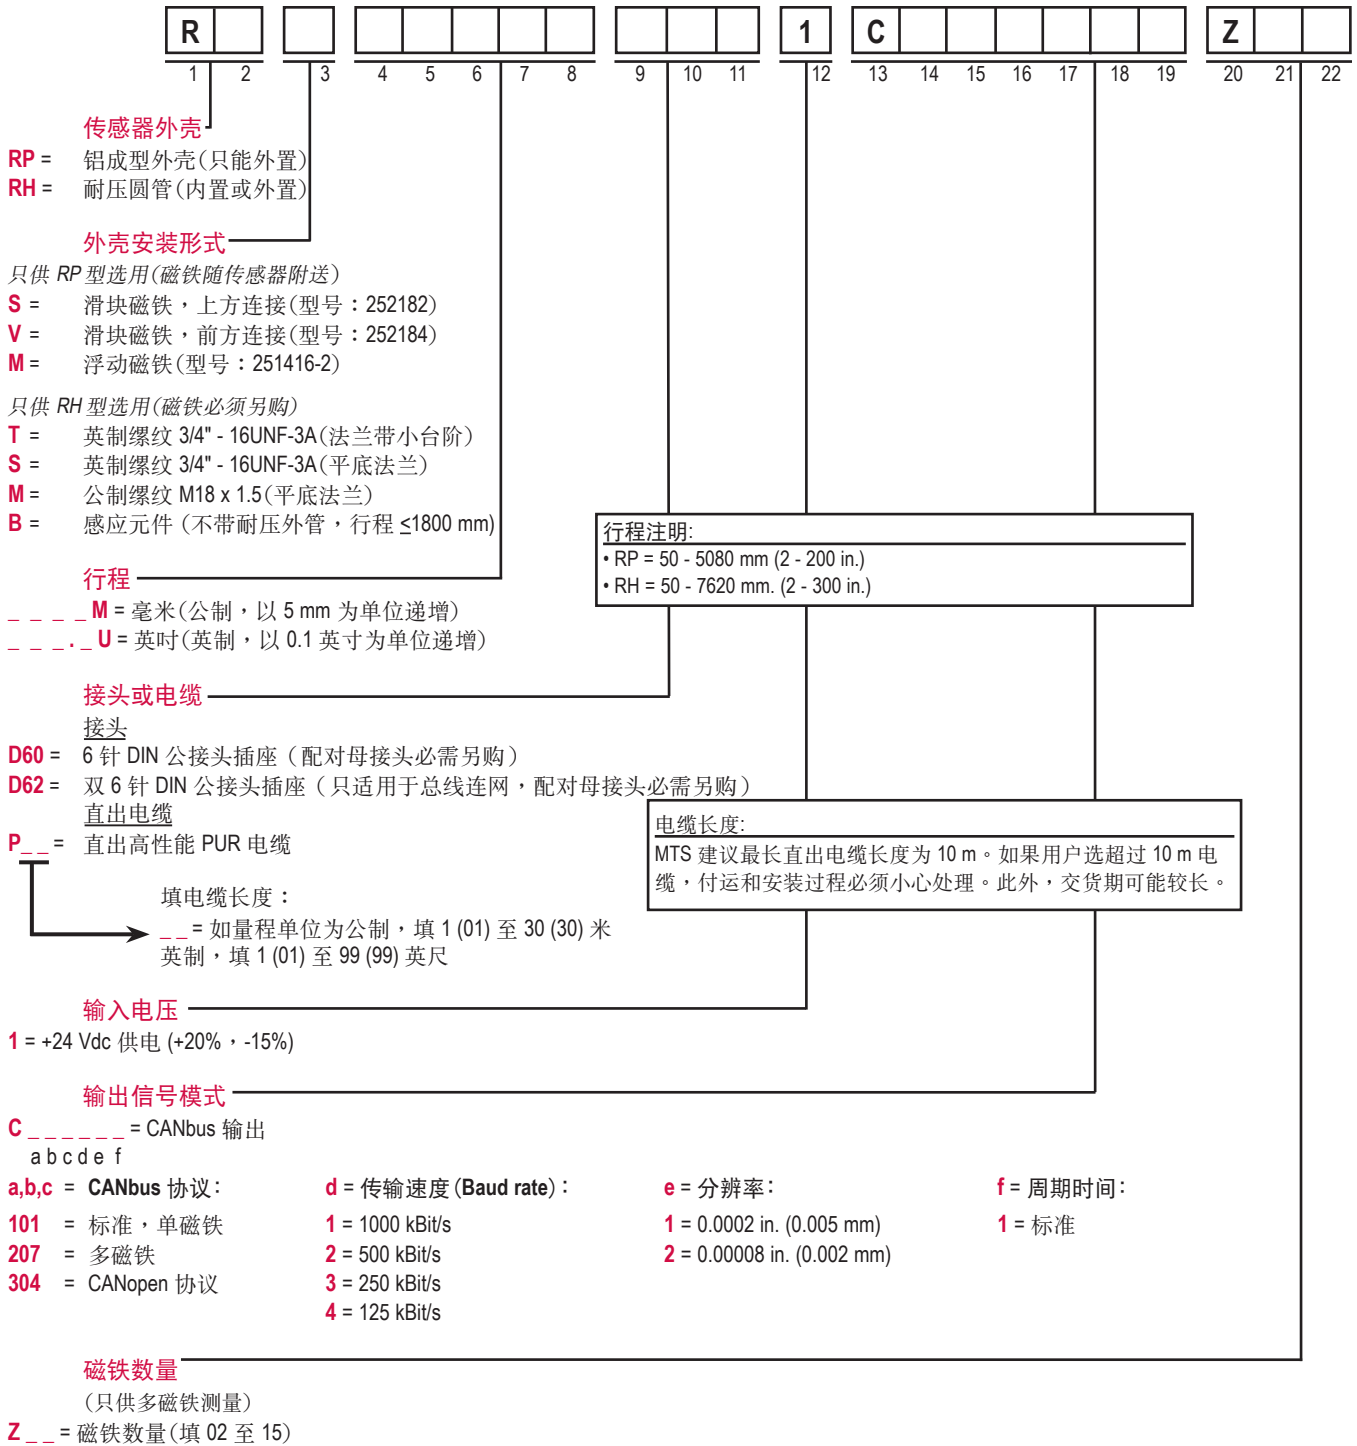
| R | | | | | | | | | | | 1 | C | | | | | | | Z | | |
|---|---|---|---|---|---|---|---|---|---|---|---|---|---|---|---|---|---|---|---|---|---|
| 1 | 2 | 3 | 4 | 5 | 6 | 7 | 8 | 9 | 10 | 11 | 12 | 13 | 14 | 15 | 16 | 17 | 18 | 19 | 20 | 21 | 22 |

传感器外壳
RP = 铝成型外壳(只能外置)
RH = 耐压圆管(内置或外置)

外壳安装形式
只供 RP 型选用(磁铁随传感器附送)
S = 滑块磁铁，上方连接(型号：252182)
V = 滑块磁铁，前方连接(型号：252184)
M = 浮动磁铁(型号：251416-2)

只供 RH 型选用(磁铁必须另购)
T = 英制螺纹 3/4" - 16UNF-3A(法兰带小台阶)
S = 英制螺纹 3/4" - 16UNF-3A(平底法兰)
M = 公制螺纹 M18 x 1.5(平底法兰)
B = 感应元件 (不带耐压外管，行程 ≤1800 mm)

行程注明:
• RP = 50 - 5080 mm (2 - 200 in.)
• RH = 50 - 7620 mm. (2 - 300 in.)

行程
_ _ _ _ M = 毫米(公制，以 5 mm 为单位递增)
_ _ _ . _ U = 英吋(英制，以 0.1 英寸为单位递增)

接头或电缆
接头
D60 = 6 针 DIN 公接头插座 (配对母接头必需另购)
D62 = 双 6 针 DIN 公接头插座 (只适用于总线连网，配对母接头必需另购)
直出电缆
P _ _ = 直出高性能 PUR 电缆

电缆长度:
MTS 建议最长直出电缆长度为 10 m。如果用户选超过 10 m 电缆，付运和安装过程必须小心处理。此外，交货期可能较长。

填电缆长度：
_ _ = 如量程单位为公制，填 1 (01) 至 30 (30) 米
英制，填 1 (01) 至 99 (99) 英尺

输入电压
1 = +24 Vdc 供电 (+20%，-15%)

输出信号模式
C _ _ _ _ _ _ = CANbus 输出
a b c d e f
a,b,c = CANbus 协议：
101 = 标准，单磁铁
207 = 多磁铁
304 = CANopen 协议

d = 传输速度(Baud rate)：
1 = 1000 kBit/s
2 = 500 kBit/s
3 = 250 kBit/s
4 = 125 kBit/s

e = 分辨率：
1 = 0.0002 in. (0.005 mm)
2 = 0.00008 in. (0.002 mm)

f = 周期时间：
1 = 标准

磁铁数量
(只供多磁铁测量)
Z _ _ = 磁铁数量(填 02 至 15)